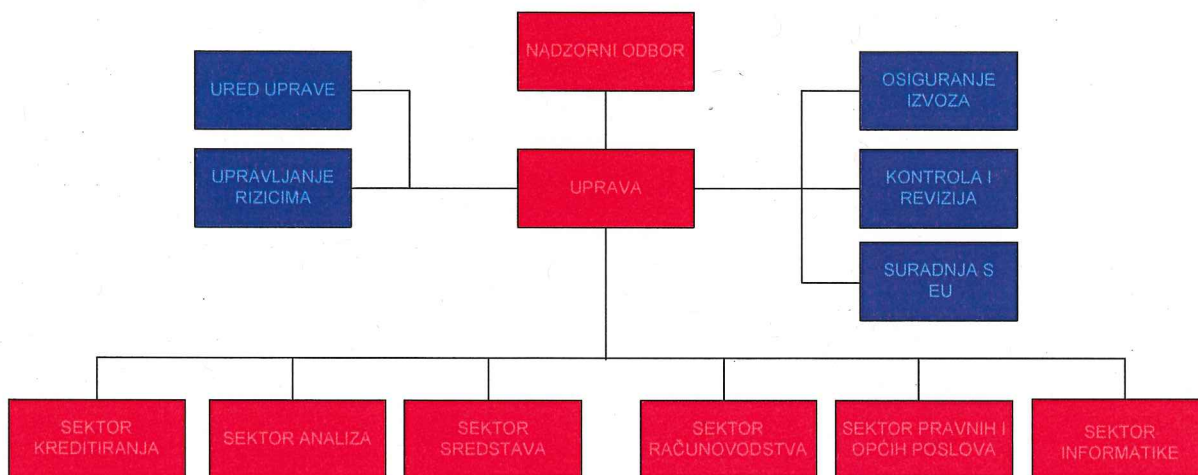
NADZORNI ODBOR

URED UPRAVE

UPRAVLJANJE RIZICIMA

UPRAVA

OSIGURANJE IZVOZA

KONTROLA I REVIZIJA

SURADNJA S EU

SEKTOR KREDITIRANJA

SEKTOR ANALIZA

SEKTOR SREDSTAVA

SEKTOR RAČUNOVODSTVA

SEKTOR PRAVNIH I OPĆIH POSLOVA

SEKTOR INFORMATIKE